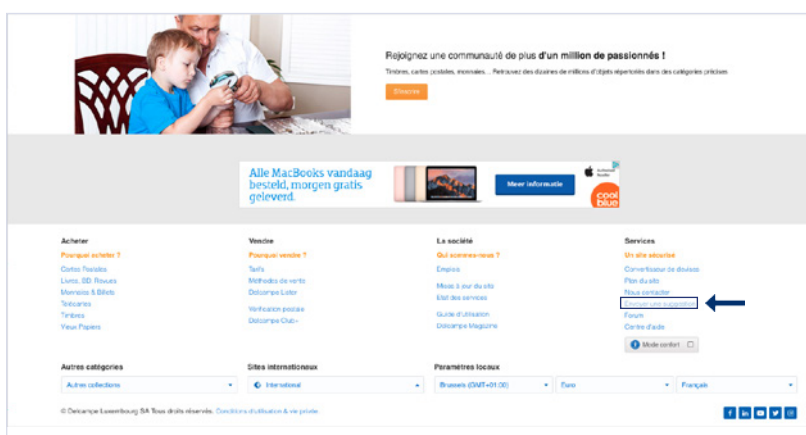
Rejoignez une communauté de plus d'un million de passionnés !

Timbres, cartes postales, monnaies... Retrouvez des dizaines de millions d'objets répertoriés dans des catégories précises.

S'inscrire

Alle MacBooks vandaag besteld, morgen gratis geleverd.

Meer informatie

Authorised Reseller

cool blue

Acheter

Pourquoi acheter ?

Cartes Postales
Livres, BD, Revues
Monnaies & Billets
Télécartes
Timbres
Vieux Papiers

Vendre

Pourquoi vendre ?

Tarifs
Méthodes de vente
Delcampe Loter

Vérification postale
Delcampe Club+

La société

Qui sommes-nous ?

Emplois

Mises à jour du site
Etat des services

Guide d'utilisation
Delcampe Magazine

Services

Un site sécurisé

Convertisseur de devises
Plan du site
Nous contacter
Envoyer une suggestion
Forum
Centre d'aide

Mode confort

Autres catégories

Autres collections

Sites internationaux

International

Paramètres locaux

Brussels (GMT+01:00)

Euro

Français

© Delcampe Luxembourg SA Tous droits réservés. Conditions d'utilisation & vie privée.